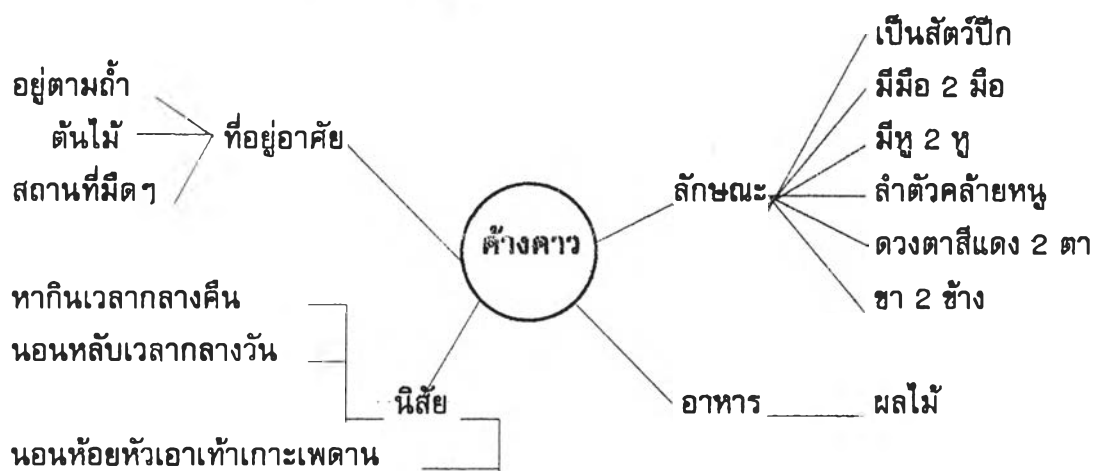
อยู่ตามถ้ำ
ต้นไม้
สถานที่มืดๆ
ที่อยู่อาศัย

ค้างคาว

ลักษณะ
เป็นสัตว์ปีก
มีมือ 2 มือ
มีหู 2 หู
ลำตัวคล้ายหนู
ดวงตาสีแดง 2 ตา
ขา 2 ข้าง

หากินเวลากลางคืน
นอนหลับเวลากลางวัน
นิสัย
นอนห้อยหัวเอาเท้าเกาะเพดาน

อาหาร
ผลไม้